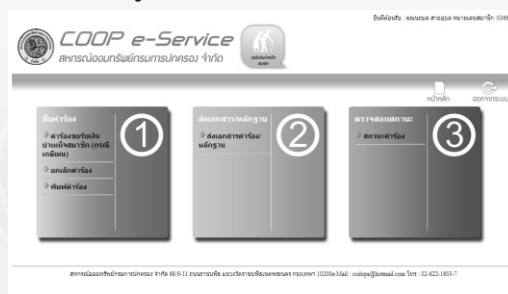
ยินดีต้อนรับ : คุณบุญ สายอุบล หมายเลขสมาชิก 0369

COOP e-Service
สหกรณ์ออมทรัพย์กรมการปกครอง จำกัด

หน้าหลัก
ออกจากระบบ

ยื่นคำร้อง
คำร้องขอรับเงินบำเหน็จสมาชิก (กรณีเกษียณ)
ยกเลิกคำร้อง
พิมพ์คำร้อง
①

ส่งเอกสาร/หลักฐาน
ส่งเอกสารคำร้อง/หลักฐาน
②

ตรวจสอบสถานะ
สถานะคำร้อง
③

สหกรณ์ออมทรัพย์กรมการปกครอง จำกัด 68/9-11 ถนนราชบพิธ แขวงวัดราชบพิธ เขตพระนคร กรุงเทพฯ 10200 e-Mail : codopa@hotmail.com โทร : 02-622-1603-7